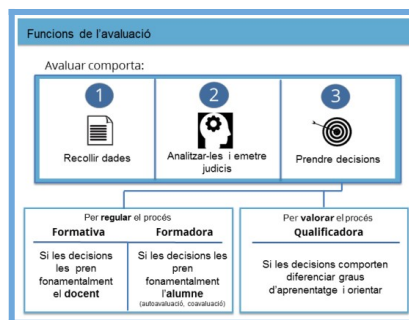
Funcions de l'avaluació

Avaluar comporta:

1
Recollir dades

2
Analitzar-les i emetre judicis

3
Prendre decisions

Per regular el procés

Formativa
Si les decisions les pren fonamentalment el docent

Formadora
Si les decisions les pren fonamentalment l'alumne
(autoavaluació, coavaluació)

Per valorar el procés

Qualificadora
Si les decisions comporten diferenciar graus d'aprenentatge i orientar